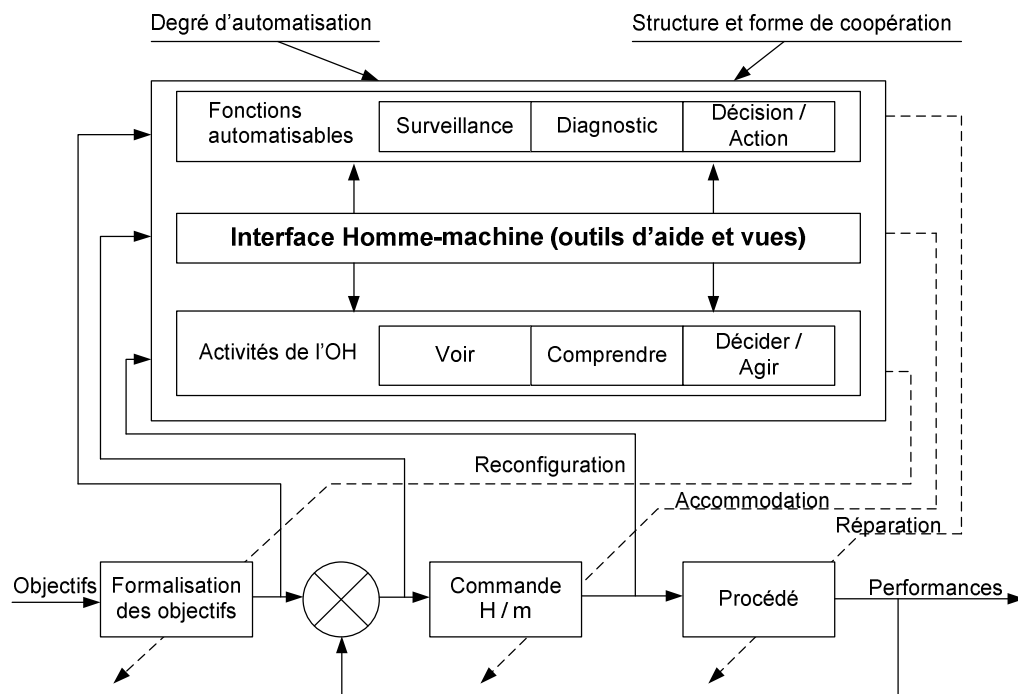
Degré d'automatisation

Structure et forme de coopération

Fonctions automatisables

Surveillance

Diagnostic

Décision / Action

Interface Homme-machine (outils d'aide et vues)

Activités de l'OH

Voir

Comprendre

Décider / Agir

Reconfiguration

Accommodation

Réparation

Objectifs

Formalisation des objectifs

Commande H / m

Procédé

Performances